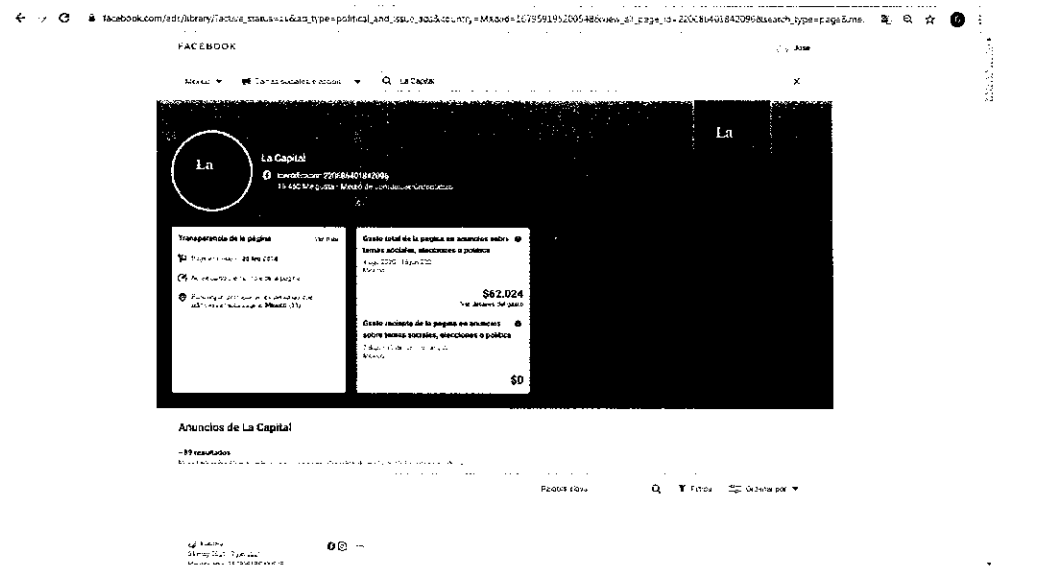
facebook.com/ads/library/?active_status=all&ad_type=political_and_issue_ads&country=MX&id=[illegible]&view_all_page_id=220684401842096&search_type=page&me

FACEBOOK

Jose

México ▾ Temas sociales, elecciones ▾ La Capital ×

La

La

La Capital

Identificador: 220684401842096

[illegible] Me gusta · Medio de comunicación/noticias

Transparencia de la página Ver todo

Página creada · 28 feb 2014

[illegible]

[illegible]

Gasto total de la página en anuncios sobre temas sociales, elecciones o política

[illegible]

México

$62,024

Ver detalles del gasto

Gasto reciente de la página en anuncios sobre temas sociales, elecciones o política

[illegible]

México

$0

Anuncios de La Capital

~89 resultados

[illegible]

Palabra clave Filtros Ordenar por ▾

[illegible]